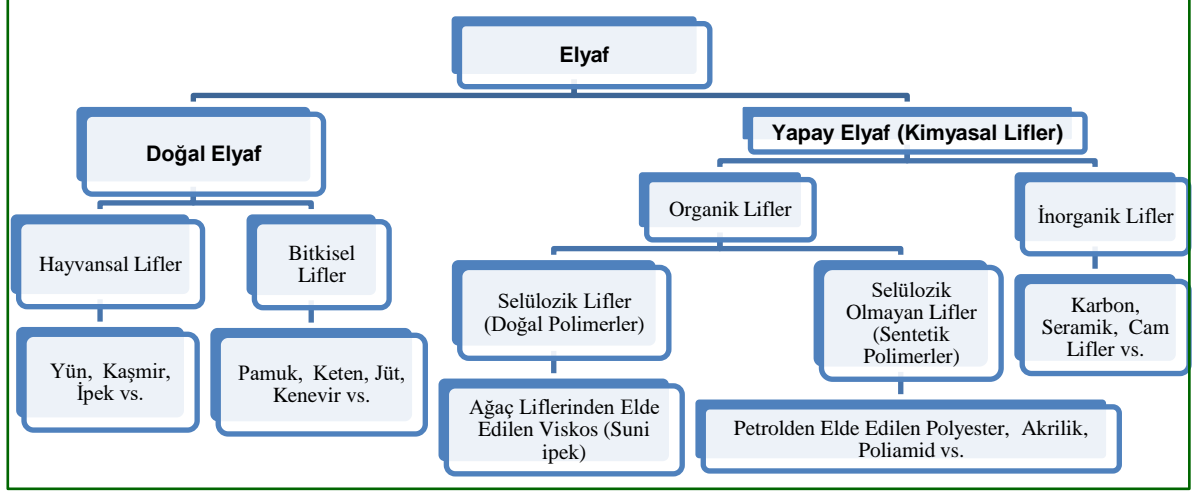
Elyaf

Doğal Elyaf

Yapay Elyaf (Kimyasal Lifler)

Hayvansal Lifler

Bitkisel Lifler

Organik Lifler

İnorganik Lifler

Yün, Kaşmir, İpek vs.

Pamuk, Keten, Jüt, Kenevir vs.

Selülozik Lifler (Doğal Polimerler)

Selülozik Olmayan Lifler (Sentetik Polimerler)

Karbon, Seramik, Cam Lifler vs.

Ağaç Liflerinden Elde Edilen Viskos (Suni ipek)

Petrolden Elde Edilen Polyester, Akrilik, Poliamid vs.